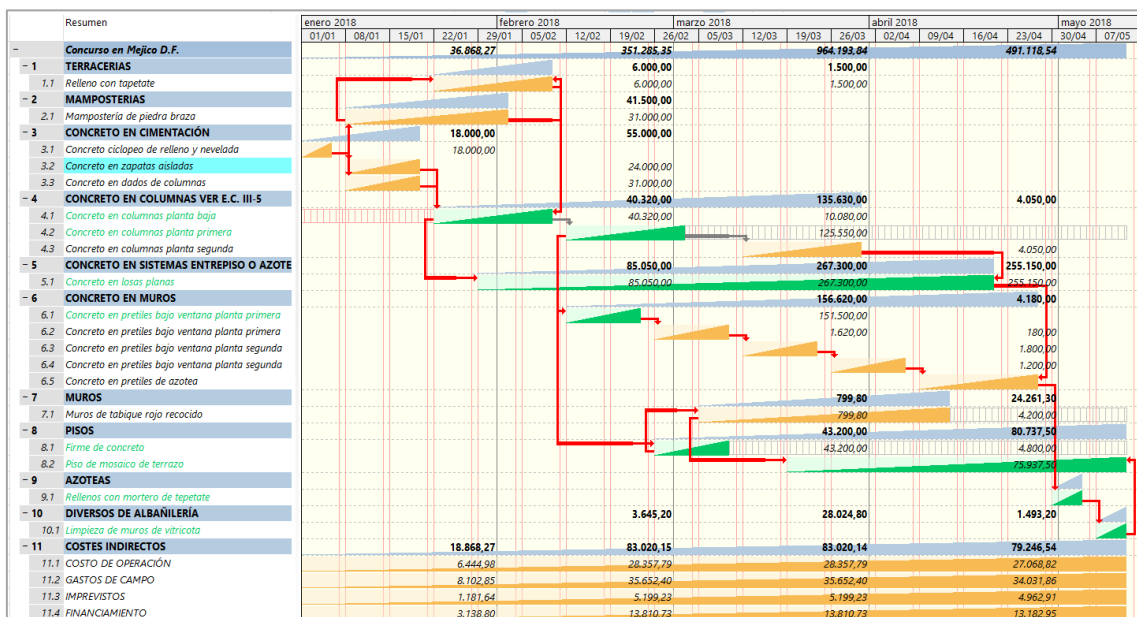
Resumen

| | | enero 2018 | | | | | febrero 2018 | | | | marzo 2018 | | | | | abril 2018 | | | | mayo 2018 | |
|---|---|---|---|---|---|---|---|---|---|---|---|---|---|---|---|---|---|---|---|---|---|
| | | 01/01 | 08/01 | 15/01 | 22/01 | 29/01 | 05/02 | 12/02 | 19/02 | 26/02 | 05/03 | 12/03 | 19/03 | 26/03 | 02/04 | 09/04 | 16/04 | 23/04 | 30/04 | 07/05 | |
| − | Concurso en Mejico D.F. | | | | 36.868,27 | | | | 351.285,35 | | | | 964.193,84 | | | | 491.118,54 | | | | |
| − 1 | TERRACERIAS | | | | | | | | 6.000,00 | | | | 1.500,00 | | | | | | | | |
| 1.1 | Relleno con tapetate | | | | | | | | 6.000,00 | | | | 1.500,00 | | | | | | | | |
| − 2 | MAMPOSTERIAS | | | | | | | | 41.500,00 | | | | | | | | | | | | |
| 2.1 | Mampostería de piedra braza | | | | | | | | 31.000,00 | | | | | | | | | | | | |
| − 3 | CONCRETO EN CIMENTACIÓN | | | | 18.000,00 | | | | 55.000,00 | | | | | | | | | | | | |
| 3.1 | Concreto ciclopeo de relleno y nevelada | | | | 18.000,00 | | | | | | | | | | | | | | | | |
| 3.2 | Concreto en zapatas aisladas | | | | | | | | 24.000,00 | | | | | | | | | | | | |
| 3.3 | Concreto en dados de columnas | | | | | | | | 31.000,00 | | | | | | | | | | | | |
| − 4 | CONCRETO EN COLUMNAS VER E.C. III-5 | | | | | | | | 40.320,00 | | | | 135.630,00 | | | | 4.050,00 | | | | |
| 4.1 | Concreto en columnas planta baja | | | | | | | | 40.320,00 | | | | 10.080,00 | | | | | | | | |
| 4.2 | Concreto en columnas planta primera | | | | | | | | | | | | 125.550,00 | | | | | | | | |
| 4.3 | Concreto en columnas planta segunda | | | | | | | | | | | | | | | | 4.050,00 | | | | |
| − 5 | CONCRETO EN SISTEMAS ENTREPISO O AZOTE | | | | | | | | 85.050,00 | | | | 267.300,00 | | | | 255.150,00 | | | | |
| 5.1 | Concreto en losas planas | | | | | | | | 85.050,00 | | | | 267.300,00 | | | | 255.150,00 | | | | |
| − 6 | CONCRETO EN MUROS | | | | | | | | | | | | 156.620,00 | | | | 4.180,00 | | | | |
| 6.1 | Concreto en pretiles bajo ventana planta primera | | | | | | | | | | | | 151.500,00 | | | | | | | | |
| 6.2 | Concreto en pretiles bajo ventana planta primera | | | | | | | | | | | | 1.620,00 | | | | 180,00 | | | | |
| 6.3 | Concreto en pretiles bajo ventana planta segunda | | | | | | | | | | | | | | | | 1.800,00 | | | | |
| 6.4 | Concreto en pretiles bajo ventana planta segunda | | | | | | | | | | | | | | | | 1.200,00 | | | | |
| 6.5 | Concreto en pretiles de azotea | | | | | | | | | | | | | | | | | | | | |
| − 7 | MUROS | | | | | | | | | | | | 799,80 | | | | 24.261,30 | | | | |
| 7.1 | Muros de tabique rojo recocido | | | | | | | | | | | | 799,80 | | | | 4.200,00 | | | | |
| − 8 | PISOS | | | | | | | | | | | | 43.200,00 | | | | 80.737,50 | | | | |
| 8.1 | Firme de concreto | | | | | | | | | | | | 43.200,00 | | | | 4.800,00 | | | | |
| 8.2 | Piso de mosaico de terrazo | | | | | | | | | | | | | | | | 75.937,50 | | | | |
| − 9 | AZOTEAS | | | | | | | | | | | | | | | | | | | | |
| 9.1 | Rellenos con mortero de tepetate | | | | | | | | | | | | | | | | | | | | |
| − 10 | DIVERSOS DE ALBAÑILERÍA | | | | | | | | 3.645,20 | | | | 28.024,80 | | | | 1.493,20 | | | | |
| 10.1 | Limpieza de muros de vitricota | | | | | | | | | | | | | | | | | | | | |
| − 11 | COSTES INDIRECTOS | | | | 18.868,27 | | | | 83.020,15 | | | | 83.020,14 | | | | 79.246,54 | | | | |
| 11.1 | COSTO DE OPERACIÓN | | | | 6.444,98 | | | | 28.357,79 | | | | 28.357,79 | | | | 27.068,82 | | | | |
| 11.2 | GASTOS DE CAMPO | | | | 8.102,85 | | | | 35.652,40 | | | | 35.652,40 | | | | 34.031,86 | | | | |
| 11.3 | IMPREVISTOS | | | | 1.181,64 | | | | 5.199,23 | | | | 5.199,23 | | | | 4.962,91 | | | | |
| 11.4 | FINANCIAMIENTO | | | | 3.138,80 | | | | 13.810,73 | | | | 13.810,73 | | | | 13.182,95 | | | | |